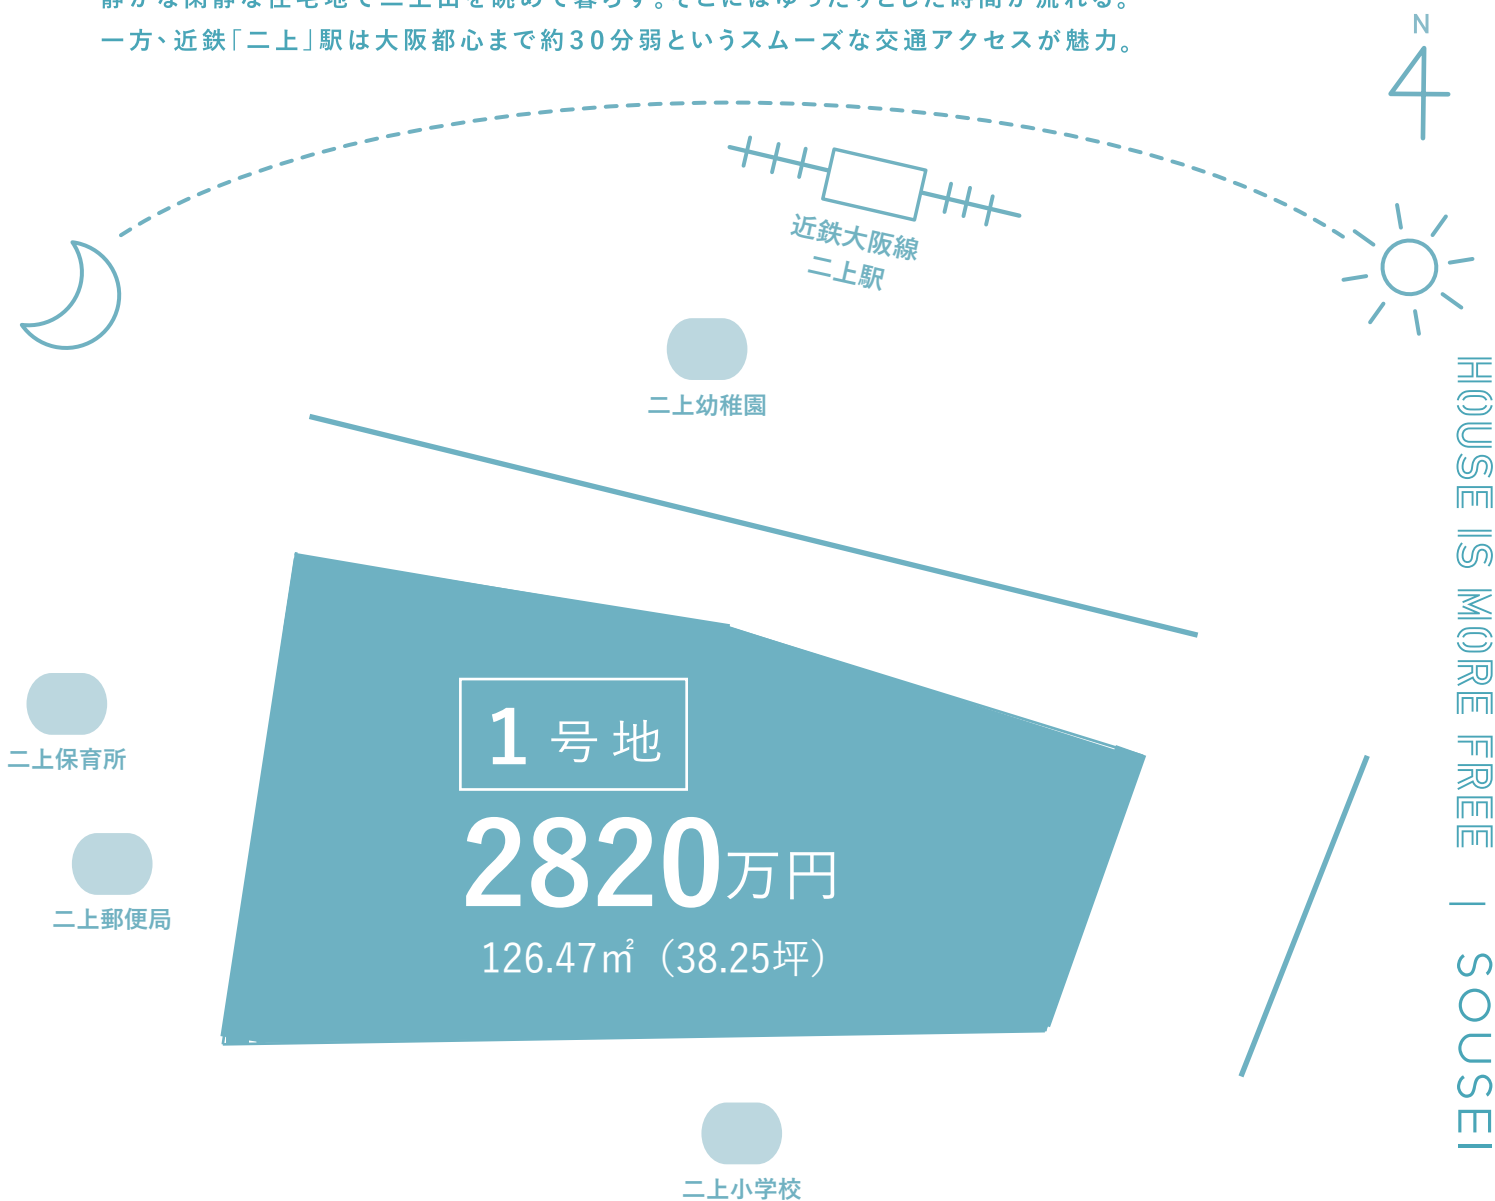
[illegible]
一方、近鉄「二上」駅は大阪都心まで約30分弱というスムーズな交通アクセスが魅力。

N

近鉄大阪線
二上駅

二上幼稚園

HOUSE IS MORE FREE | SOUSEI

二上保育所

1 号地
2820万円
126.47㎡（38.25坪）

二上郵便局

二上小学校